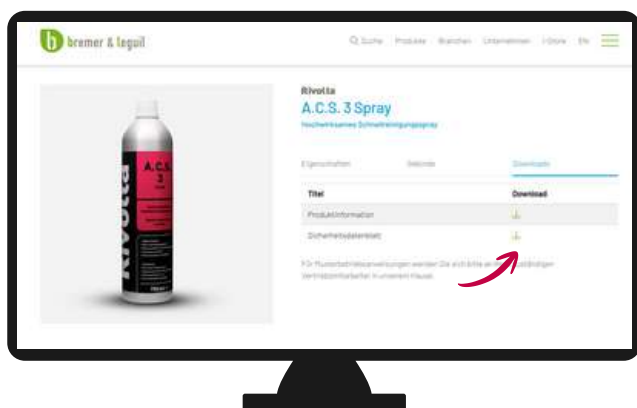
bremer & leguil

Suche Produkte Branchen Unternehmen i-Store EN

A.C.S. 3

Rivolta

Rivolta
A.C.S. 3 Spray
Hochwirksames Schnellreinigungsspray

Eigenschaften Gebinde Downloads

| Titel | Download |
|---|---|
| Produktinformation | |
| Sicherheitsdatenblatt | |

Für Musterbetriebsanweisungen wenden Sie sich bitte an die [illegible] zuständigen Vertriebsmitarbeiter in unserem Hause.